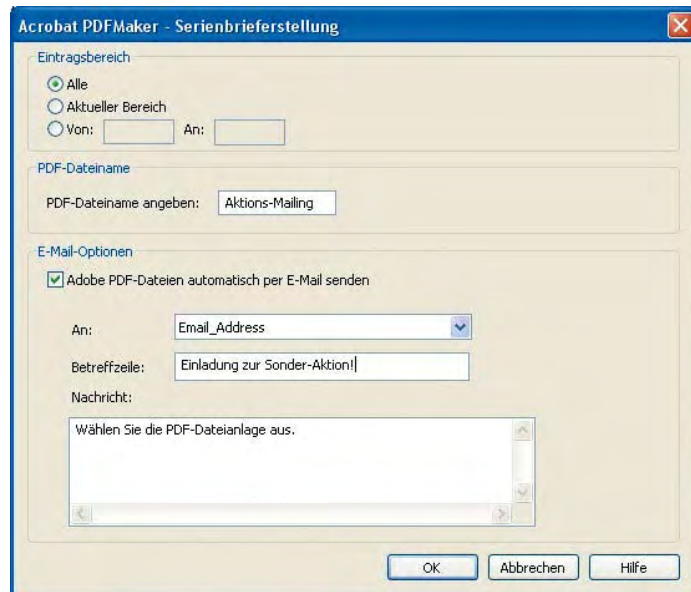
Acrobat PDFMaker - Serienbrieferstellung

Eintragsbereich

Alle

Aktueller Bereich

Von: An:

PDF-Dateiname

PDF-Dateiname angeben: Aktions-Mailing

E-Mail-Optionen

Adobe PDF-Dateien automatisch per E-Mail senden

An: Email_Address

Betreffzeile: Einladung zur Sonder-Aktion!

Nachricht:

Wählen Sie die PDF-Dateianlage aus.

OK Abbrechen Hilfe